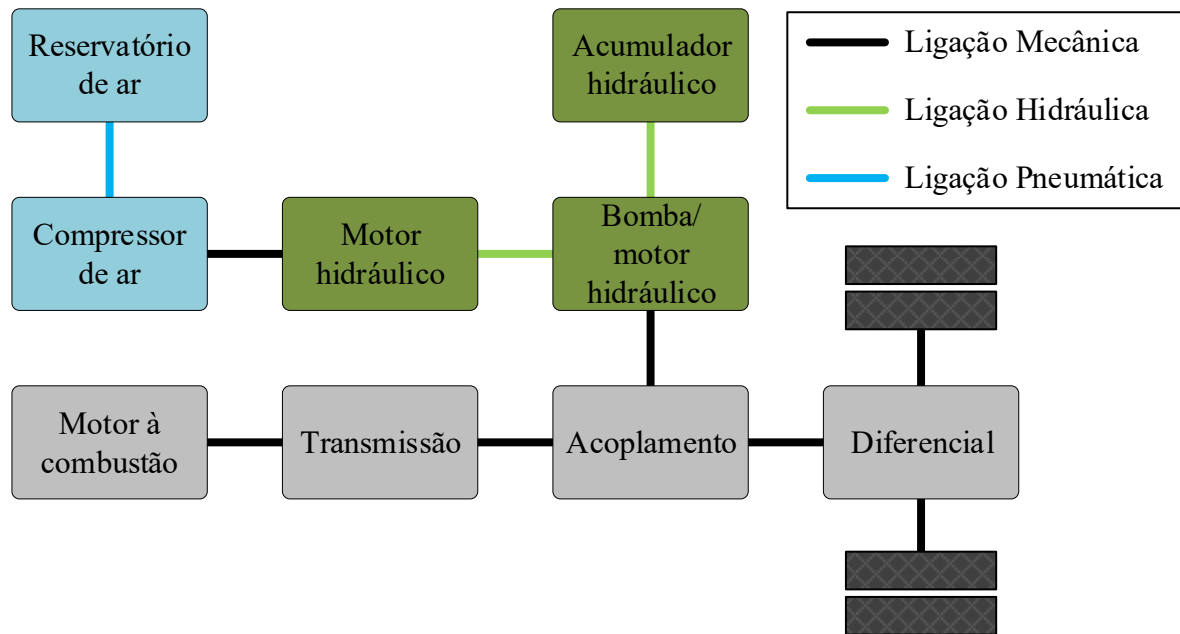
Reservatório de ar

Acumulador hidráulico

Ligação Mecânica

Ligação Hidráulica

Ligação Pneumática

Compressor de ar

Motor hidráulico

Bomba/ motor hidráulico

Motor à combustão

Transmissão

Acoplamento

Diferencial